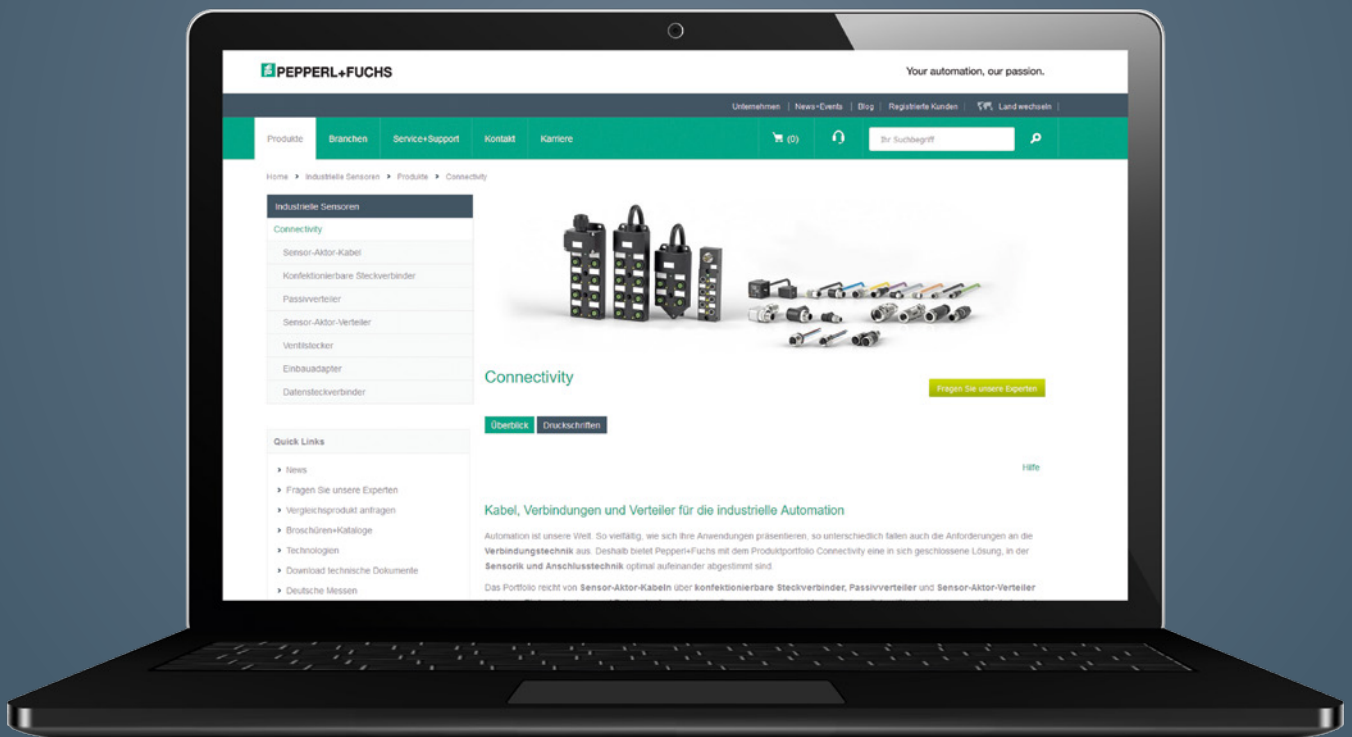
PEPPERL+FUCHS

Your automation, our passion.

Unternehmen | News+Events | Blog | Registrierte Kunden | Land wechseln |

Produkte | Branchen | Service+Support | Kontakt | Karriere | (0) | Ihr Suchbegriff

Home > Industrielle Sensoren > Produkte > Connectivity

Industrielle Sensoren
Connectivity
Sensor-Aktor-Kabel
Konfektionierbare Steckverbinder
Passivverteiler
Sensor-Aktor-Verteiler
Ventilstecker
Einbauadapter
Datensteckverbinder

Quick Links
News
Fragen Sie unsere Experten
Vergleichsprodukt anfragen
Broschüren+Kataloge
Technologien
Download technische Dokumente
Deutsche Messen

Connectivity

Fragen Sie unsere Experten

Überblick | Druckschriften

Hilfe

Kabel, Verbindungen und Verteiler für die industrielle Automation

Automation ist unsere Welt. So vielfältig, wie sich ihre Anwendungen präsentieren, so unterschiedlich fallen auch die Anforderungen an die **Verbindungstechnik** aus. Deshalb bietet Pepperl+Fuchs mit dem Produktportfolio Connectivity eine in sich geschlossene Lösung, in der **Sensorik und Anschlusstechnik** optimal aufeinander abgestimmt sind.

Das Portfolio reicht von **Sensor-Aktor-Kabeln** über **konfektionierbare Steckverbinder, Passivverteiler** und **Sensor-Aktor-Verteiler** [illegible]